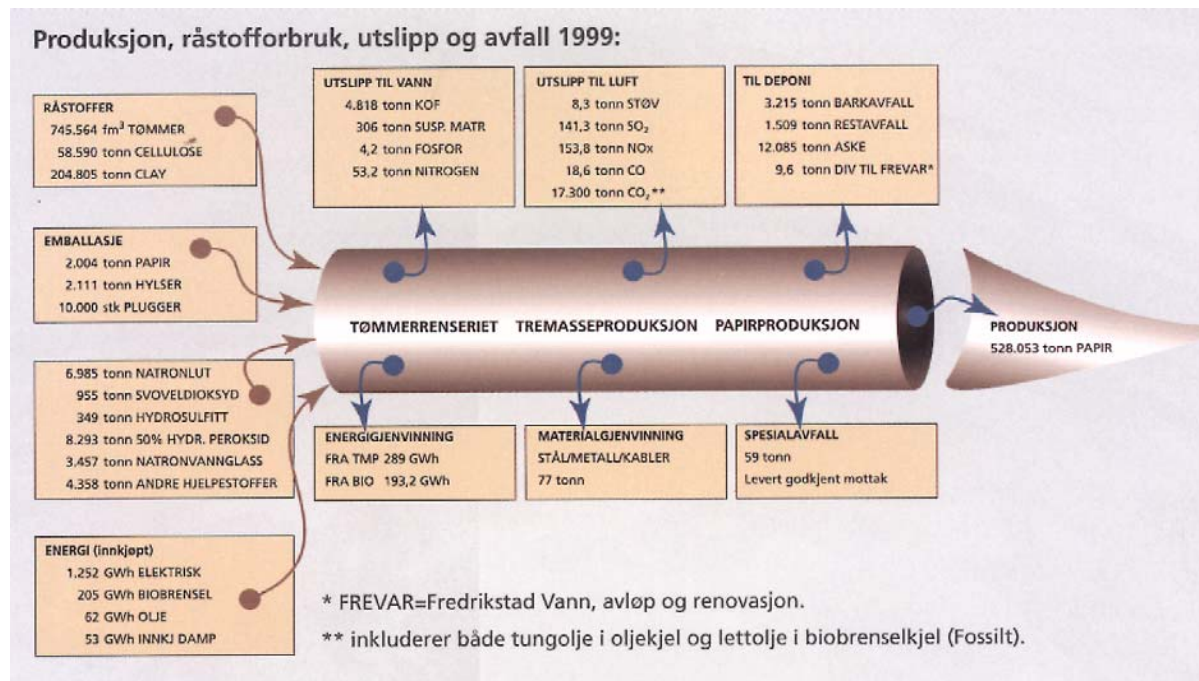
Produksjon, råstofforbruk, utslipp og avfall 1999:

RÅSTOFFER
745.564 fm$^3$ TØMMER
58.590 tonn CELLULOSE
204.805 tonn CLAY

EMBALLASJE
2.004 tonn PAPIR
2.111 tonn HYLSER
10.000 stk PLUGGER

6.985 tonn NATRONLUT
955 tonn SVOVELDIOKSYD
349 tonn HYDROSULFITT
8.293 tonn 50% HYDR. PEROKSID
3.457 tonn NATRONVANNGLASS
4.358 tonn ANDRE HJELPESTOFFER

ENERGI (innkjøpt)
1.252 GWh ELEKTRISK
205 GWh BIOBRENSEL
62 GWh OLJE
53 GWh INNKJ DAMP

UTSLIPP TIL VANN
4.818 tonn KOF
306 tonn SUSP. MATR
4,2 tonn FOSFOR
53,2 tonn NITROGEN

UTSLIPP TIL LUFT
8,3 tonn STØV
141,3 tonn $SO_2$
153,8 tonn NOx
18,6 tonn CO
17.300 tonn $CO_2$**

TIL DEPONI
3.215 tonn BARKAVFALL
1.509 tonn RESTAVFALL
12.085 tonn ASKE
9,6 tonn DIV TIL FREVAR*

TØMMERRENSERIET TREMASSEPRODUKSJON PAPIRPRODUKSJON

PRODUKSJON
528.053 tonn PAPIR

ENERGIGJENVINNING
FRA TMP 289 GWh
FRA BIO 193,2 GWh

MATERIALGJENVINNING
STÅL/METALL/KABLER
77 tonn

SPESIALAVFALL
59 tonn
Levert godkjent mottak

* FREVAR=Fredrikstad Vann, avløp og renovasjon.
** inkluderer både tungolje i oljekjel og lettolje i biobrenselkjel (Fossilt).